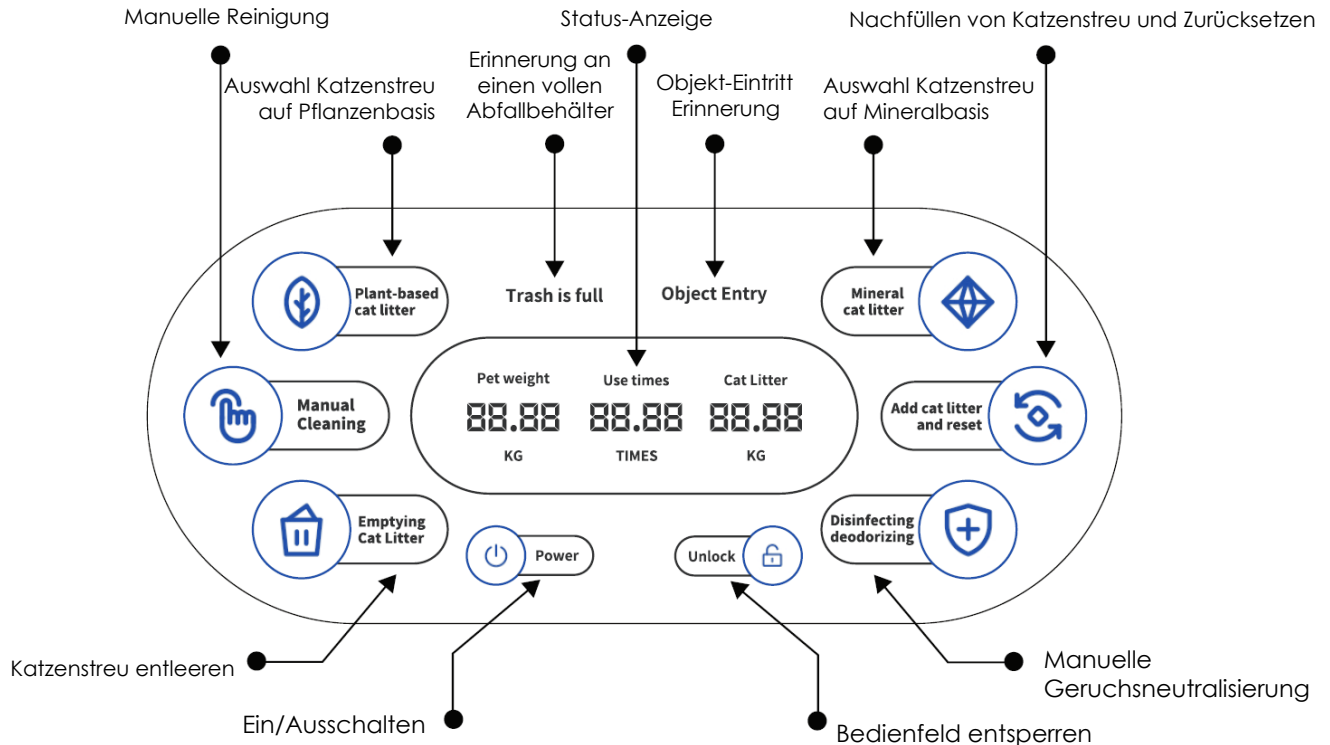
Manuelle Reinigung

Status-Anzeige

Nachfüllen von Katzenstreu und Zurücksetzen

Auswahl Katzenstreu auf Pflanzenbasis

Erinnerung an einen vollen Abfallbehälter

Objekt-Eintritt Erinnerung

Auswahl Katzenstreu auf Mineralbasis

Plant-based cat litter

Trash is full

Object Entry

Mineral cat litter

Manual Cleaning

Pet weight

Use times

Cat Litter

88.88

88.88

88.88

KG

TIMES

KG

Add cat litter and reset

Emptying Cat Litter

Power

Unlock

Disinfecting deodorizing

Katzenstreu entleeren

Manuelle Geruchsneutralisierung

Ein/Ausschalten

Bedienfeld entsperren